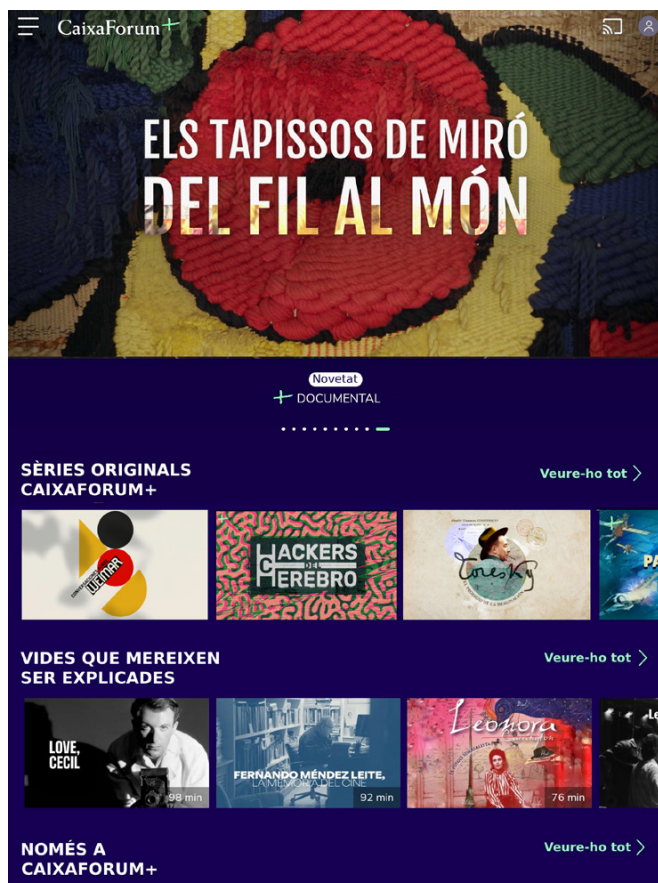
CaixaForum+

ELS TAPISSOS DE MIRÓ
DEL FIL AL MÓN

Novetat
+ DOCUMENTAL

SÈRIES ORIGINALS CAIXAFORUM+
Veure-ho tot

WEIMAR

HACKERS DEL CEREBRO

Coresky

PA

VIDES QUE MEREIXEN SER EXPLICADES
Veure-ho tot

LOVE, CECIL
98 min

FERNANDO MÉNDEZ LEITE, LA MEMORIA DEL CINE
92 min

Leonora
76 min

Le

NOMÉS A CAIXAFORUM+
Veure-ho tot